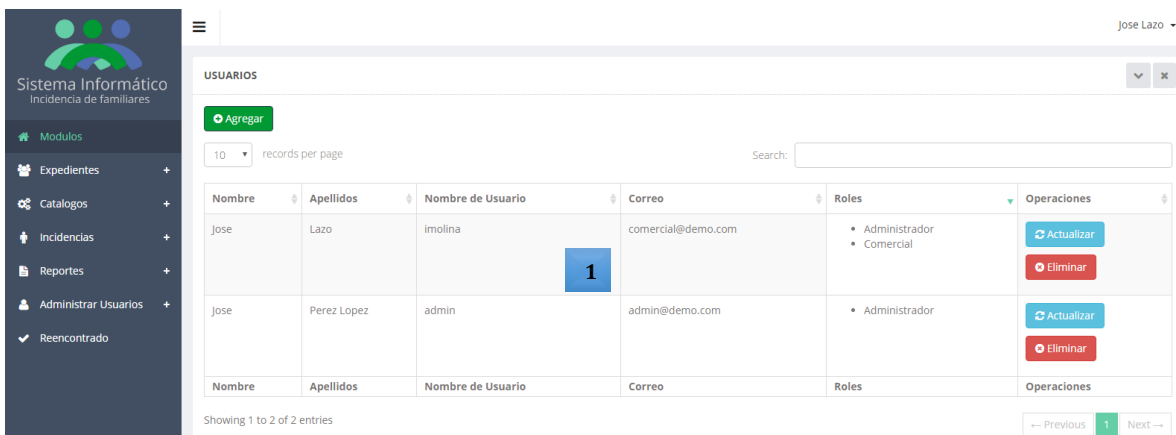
Sistema Informático
Incidencia de familiares

Modulos
Expedientes +
Catalogos +
Incidencias +
Reportes +
Administrar Usuarios +
Reencontrado

Jose Lazo

USUARIOS

Agregar

10 records per page

Search:

| Nombre | Apellidos | Nombre de Usuario | Correo | Roles | Operaciones |
|---|---|---|---|---|---|
| Jose | Lazo | imolina | comercial@demo.com | • Administrador • Comercial | Actualizar Eliminar |
| Jose | Perez Lopez | admin | admin@demo.com | • Administrador | Actualizar Eliminar |
| Nombre | Apellidos | Nombre de Usuario | Correo | Roles | Operaciones |

1

Showing 1 to 2 of 2 entries

← Previous 1 Next →